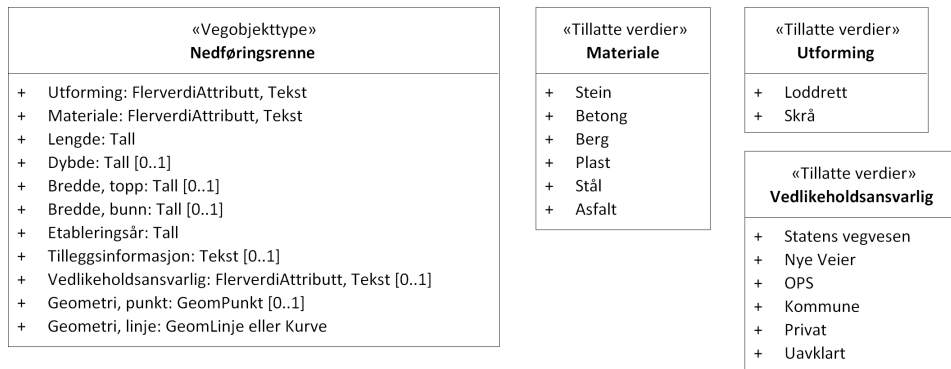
«Vegobjekttype»
**Nedføringsrenne**

+ Utforming: FlerverdiAttributt, Tekst
+ Materiale: FlerverdiAttributt, Tekst
+ Lengde: Tall
+ Dybde: Tall [0..1]
+ Bredde, topp: Tall [0..1]
+ Bredde, bunn: Tall [0..1]
+ Etableringsår: Tall
+ Tilleggsinformasjon: Tekst [0..1]
+ Vedlikeholdsansvarlig: FlerverdiAttributt, Tekst [0..1]
+ Geometri, punkt: GeomPunkt [0..1]
+ Geometri, linje: GeomLinje eller Kurve

«Tillatte verdier»
**Materiale**

+ Stein
+ Betong
+ Berg
+ Plast
+ Stål
+ Asfalt

«Tillatte verdier»
**Utforming**

+ Loddrett
+ Skrå

«Tillatte verdier»
**Vedlikeholdsansvarlig**

+ Statens vegvesen
+ Nye Veier
+ OPS
+ Kommune
+ Privat
+ Uavklart